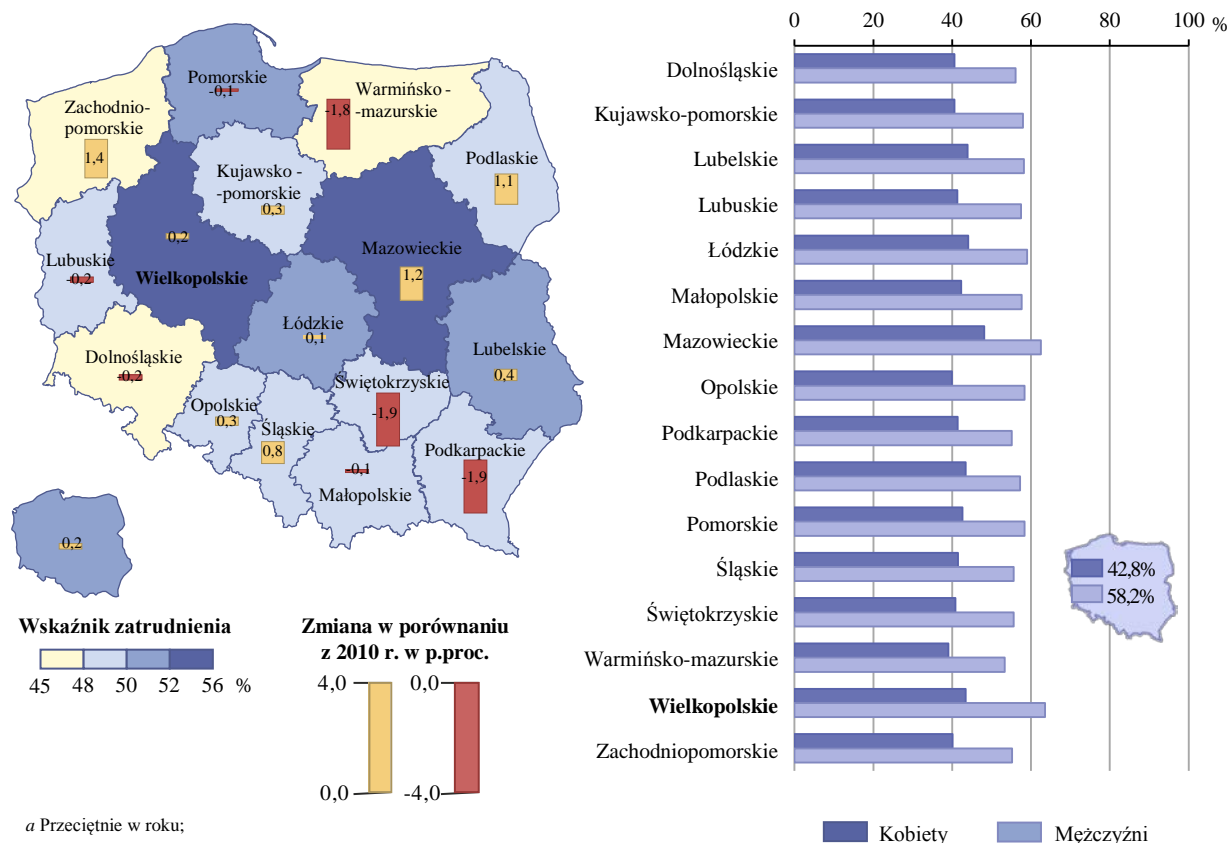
Pomorskie
-0,1
Warmińsko-mazurskie
-1,8
Zachodniopomorskie
1,4
Kujawsko-pomorskie
0,3
Podlaskie
1,1
0,2
Lubuskie
-0,2
Wielkopolskie
Mazowieckie
1,2
Łódzkie
0,1
Lubelskie
0,4
Dolnośląskie
-0,2
Świętokrzyskie
-1,9
Opolskie
0,3
Śląskie
0,8
-0,1
Małopolskie
Podkarpackie
-1,9
0,2

Wskaźnik zatrudnienia
45 48 50 52 56 %

Zmiana w porównaniu z 2010 r. w p.proc.
4,0
0,0
0,0
-4,0

a Przeciętnie w roku;

0 20 40 60 80 100 %
Dolnośląskie
Kujawsko-pomorskie
Lubelskie
Lubuskie
Łódzkie
Małopolskie
Mazowieckie
Opolskie
Podkarpackie
Podlaskie
Pomorskie
Śląskie
Świętokrzyskie
Warmińsko-mazurskie
Wielkopolskie
Zachodniopomorskie

42,8%
58,2%

Kobiety
Mężczyźni